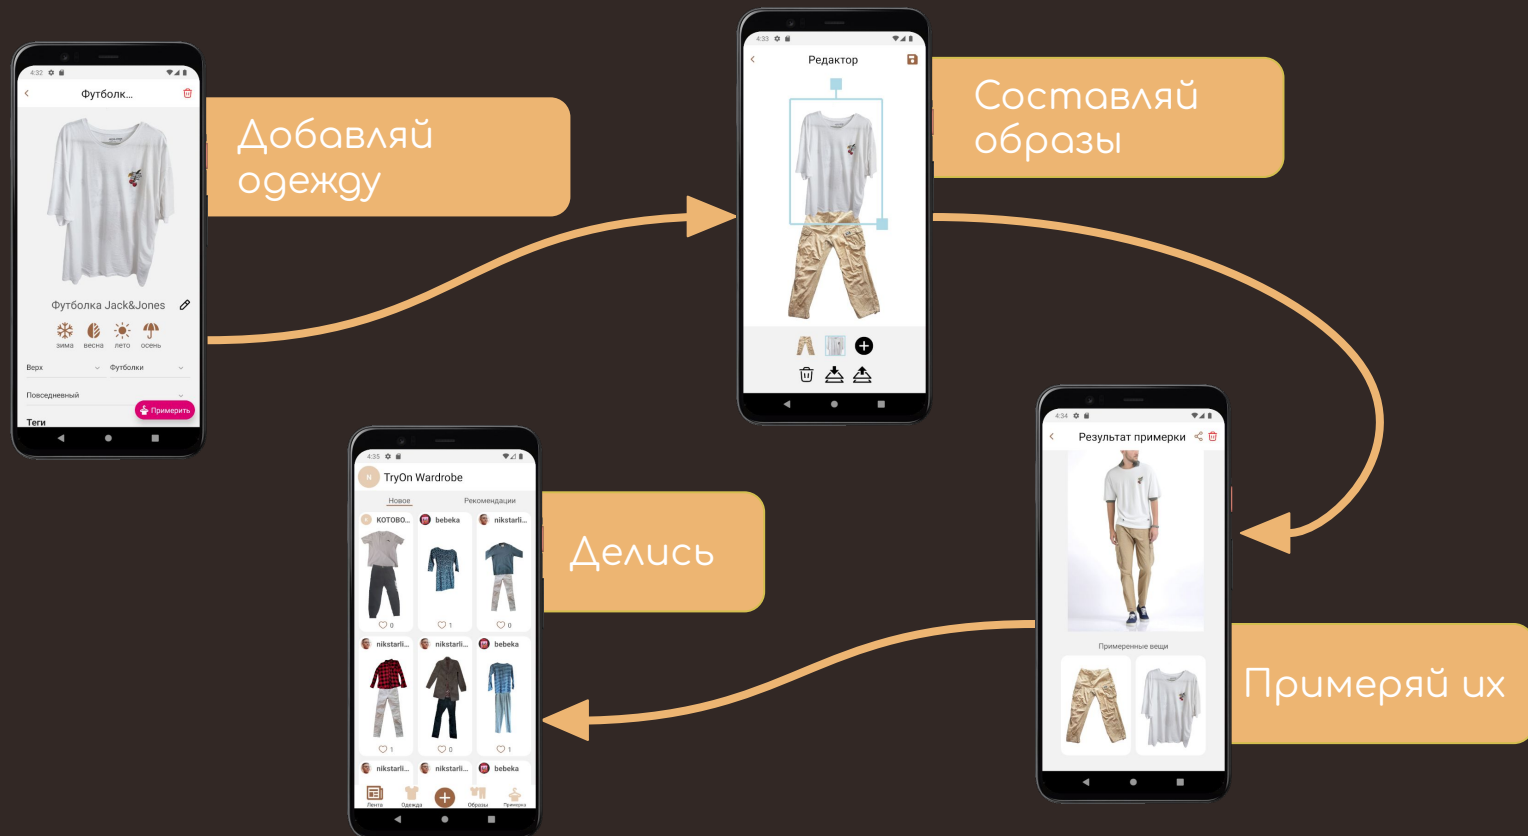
4:32

Футболк...

Футболка Jack&Jones

зима весна лето осень

Верх Футболки

Повседневный

Примерить

Теги

Добавляй одежду

4:33

Редактор

Составляй образы

4:34

Результат примерки

Примеренные вещи

Примеряй их

4:35

TryOn Wardrobe

Новое Рекомендации

КОТОВО... bebeka nikstarli...

0 1 0

nikstarli... nikstarli... bebeka

1 0 1

nikstarli... nikstarli... bebeka

Лента Одежда Образы Примерка

Делись